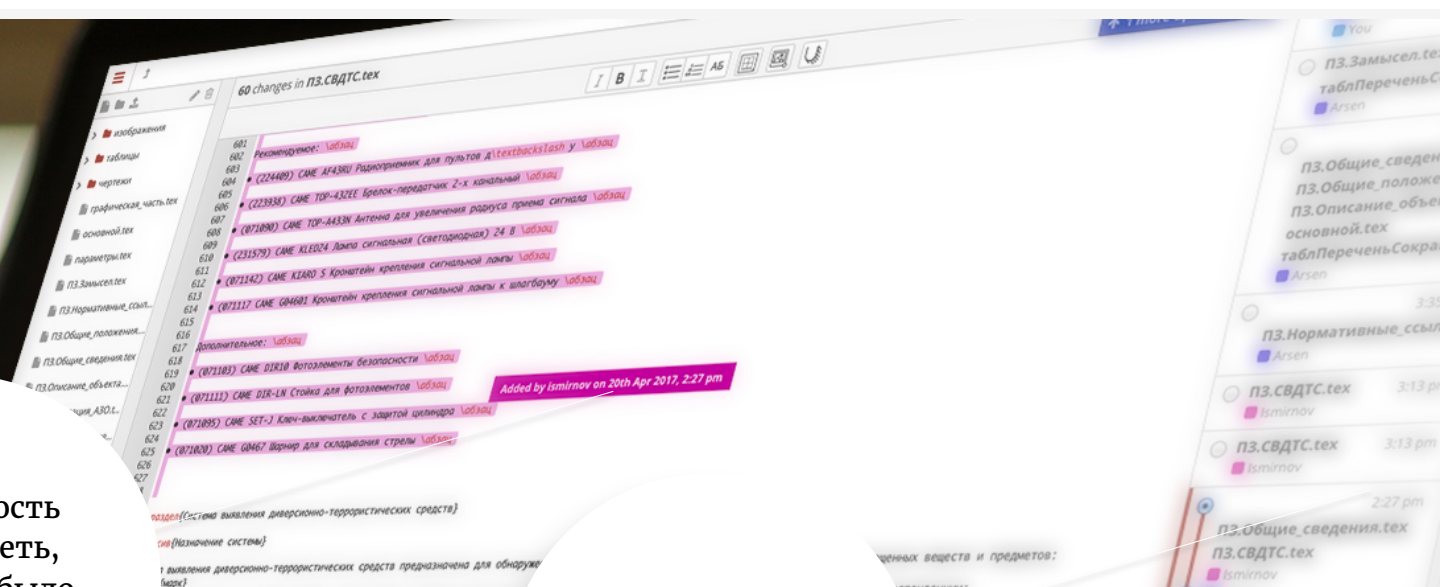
60 changes in ПЗ.СВДТС.tex

изображения
таблицы
чертежи
графическая_часть.tex
основной.tex
параметры.tex
ПЗ.Замысел.tex
ПЗ.Нормативные_ссыл...
ПЗ.Общие_положения...
ПЗ.Общие_сведения.tex
ПЗ.Описание_объекта...

601
602 Рекомендуемое: \абзац
603
604 • (224409) CAME AF43RU Радиоприемник для пультов Д\textbackslash у \абзац
605
606 • (223938) CAME TOP-432EE Брелок-передатчик 2-х канальный \абзац
607
608 • (071090) CAME TOP-A433N Антенна для увеличения радиуса приема сигнала \абзац
609
610 • (231579) CAME KLED24 Лампа сигнальная (светодиодная) 24 В \абзац
611
612 • (071142) CAME KIARO S Кронштейн крепления сигнальной лампы \абзац
613
614 • (071117 CAME G04601 Кронштейн крепления сигнальной лампы к шлагбауму \абзац
615
616
617 Дополнительное: \абзац
618
619 • (071103) CAME DIR10 Фотоэлементы безопасности \абзац
620
621 • (071111) CAME DIR-LN Стойка для фотоэлементов \абзац
622
623 • (071095) CAME SET-J Ключ-выключатель с защитой цилиндра \абзац
624
625 • (071020) CAME G0467 Шарнир для складывания стрелы \абзац
626
627

Added by ismirnov on 20th Apr 2017, 2:27 pm

раздел{Система выявления диверсионно-террористических средств}
{Назначение системы}
выявления диверсионно-террористических средств предназначена для обнаруж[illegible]
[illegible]щенных веществ и предметов:

You
ПЗ.Замысел.tex
таблПереченьС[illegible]
Arsen
ПЗ.Общие_сведен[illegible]
ПЗ.Общие_положе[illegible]
ПЗ.Описание_объе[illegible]
основной.tex
таблПереченьСокра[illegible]
Arsen
3:35
ПЗ.Нормативные_ссыл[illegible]
Arsen
ПЗ.СВДТС.tex 3:13 pm
ismirnov
ПЗ.СВДТС.tex 3:13 pm
ismirnov
2:27 pm
ПЗ.Общие_сведения.tex
ПЗ.СВДТС.tex
ismirnov

ость
еть,
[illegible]